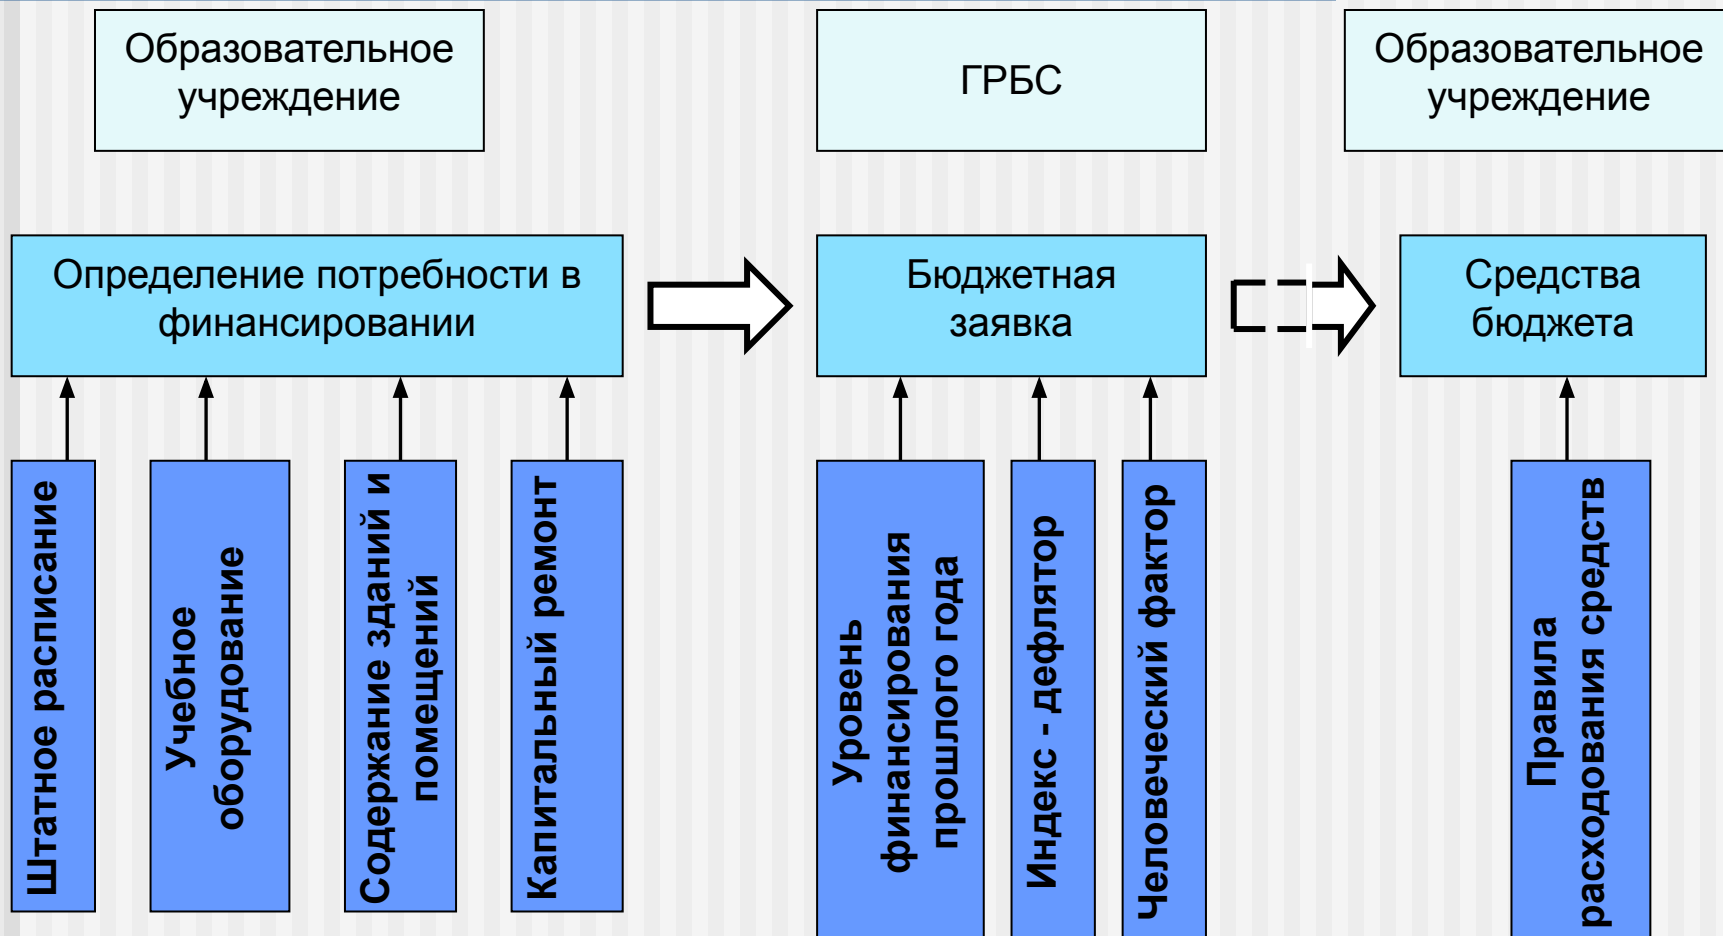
Образовательное учреждение

ГРБС

Образовательное учреждение

Определение потребности в финансировании

Бюджетная заявка

Средства бюджета

Штатное расписание

Учебное оборудование

Содержание зданий и помещений

Капитальный ремонт

Уровень финансирования прошлого года

Индекс - дефлятор

Человеческий фактор

Правила расходования средств